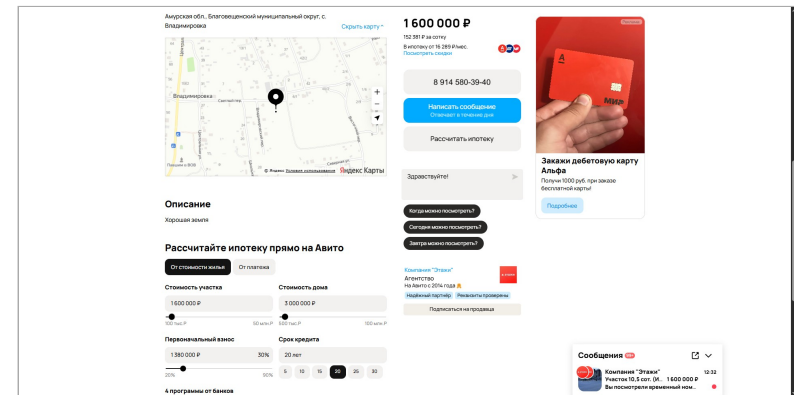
Амурская обл., Благовещенский муниципальный округ, с. Владимировка

Скрыть карту

Владимировка

Яндекс Карты

Описание

Хорошая земля

Рассчитайте ипотеку прямо на Авито

От стоимости жилья

От платежа

Стоимость участка

1 600 000 ₽

100 тыс. ₽

50 млн ₽

Стоимость дома

3 000 000 ₽

500 тыс. ₽

100 млн ₽

Первоначальный взнос

1 380 000 ₽

30%

20%

50%

Срок кредита

20 лет

5

10

15

20

25

30

4 программы от банков

1 600 000 ₽

152 381 ₽ за сотку

В ипотеку от 16 289 ₽/мес.

Посмотреть скидки

8 914 580-39-40

Написать сообщение

Отвечает в течение дня

Рассчитать ипотеку

Здравствуйте!

Когда можно посмотреть?

Сегодня можно посмотреть?

Завтра можно посмотреть?

Компания "Этажи"

Агентство

На Авито с 2014 года

Надёжный партнёр

Реквизиты проверены

Подписаться на продавца

Реклама

МИР

Закажи дебетовую карту Альфа

Получи 1000 руб. при заказе бесплатной карты!

Подробнее

Сообщения

Компания "Этажи"

Участок 10,5 сот. (И...

1 600 000 ₽

Вы посмотрели временный ном...

12:32